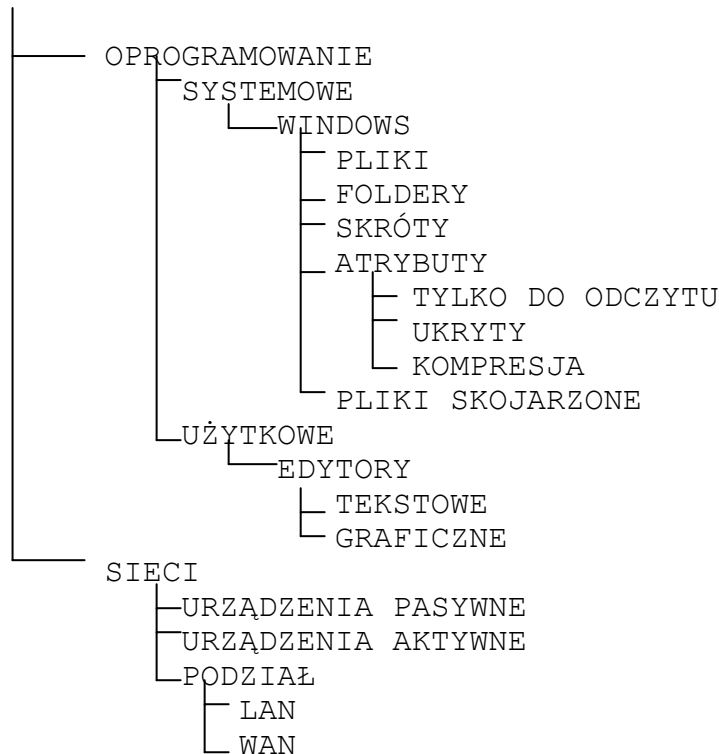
OPROGRAMOWANIE
SYSTEMOWE
WINDOWS
PLIKI
FOLDERY
SKRÓTY
ATRYBUTY
TYLKO DO ODCZYTU
UKRYTY
KOMPRESJA
PLIKI SKOJARZONE
UŻYTKOWE
EDYTORY
TEKSTOWE
GRAFICZNE
SIECI
URZĄDZENIA PASYWNE
URZĄDZENIA AKTYWNE
PODZIAŁ
LAN
WAN